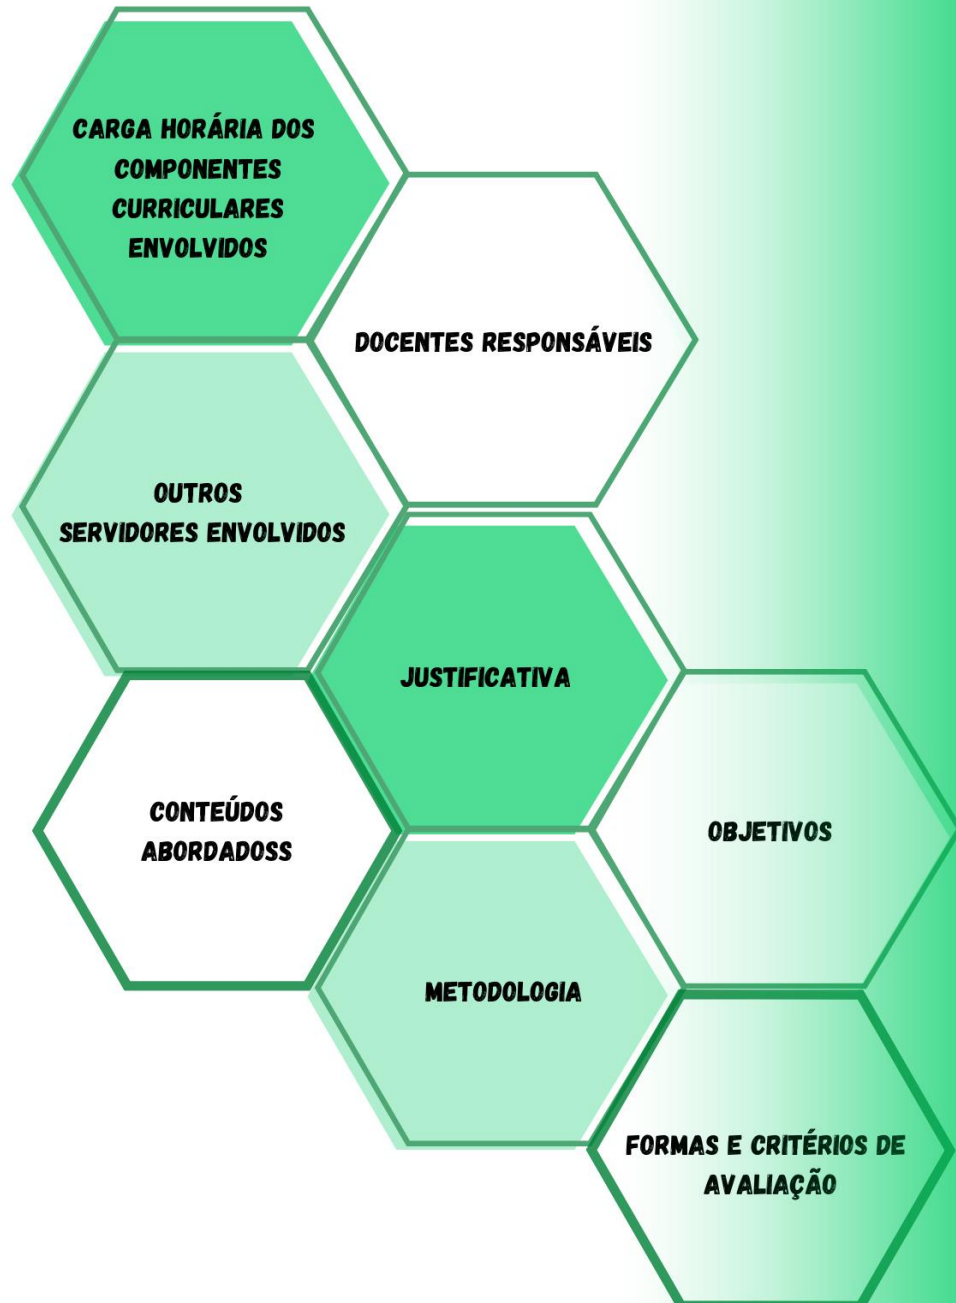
CARGA HORÁRIA DOS COMPONENTES CURRICULARES ENVOLVIDOS

DOCENTES RESPONSÁVEIS

OUTROS SERVIDORES ENVOLVIDOS

JUSTIFICATIVA

CONTEÚDOS ABORDADOSS

OBJETIVOS

METODOLOGIA

FORMAS E CRITÉRIOS DE AVALIAÇÃO